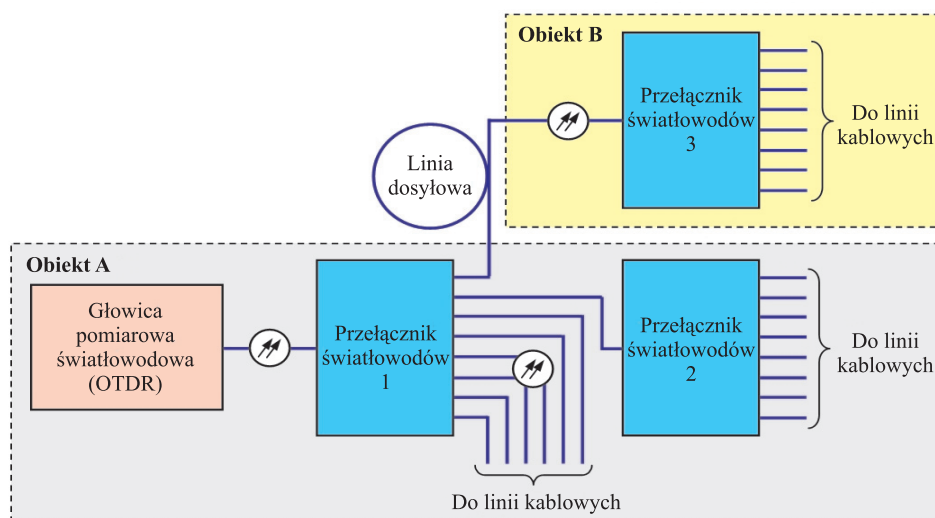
Obiekt B

Przełącznik światłowodów 3

Do linii kablowych

Linia dosyłowa

Obiekt A

Głowica pomiarowa światłowodowa (OTDR)

Przełącznik światłowodów 1

Przełącznik światłowodów 2

Do linii kablowych

Do linii kablowych